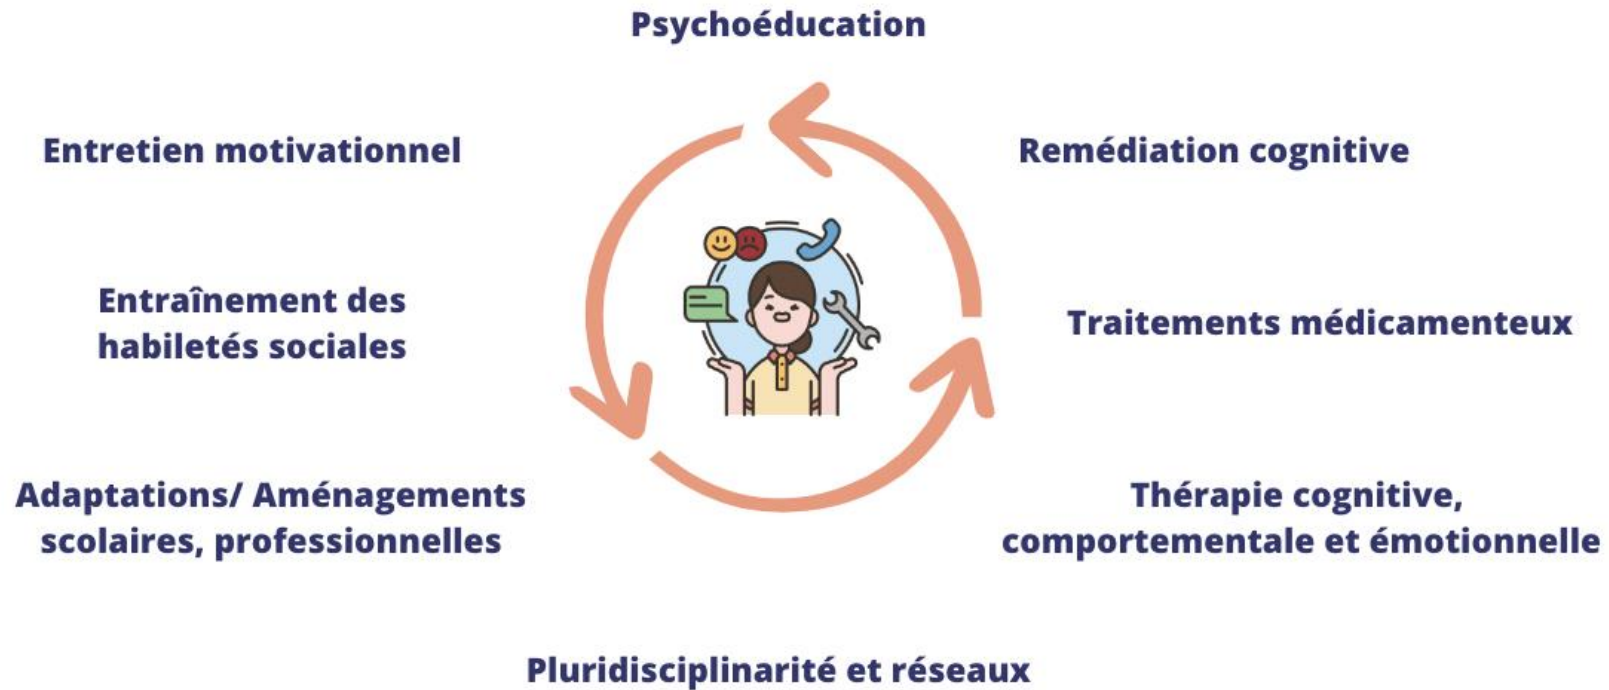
Psychoéducation

Entretien motivationnel

Remédiation cognitive

Entraînement des habiletés sociales

Traitements médicamenteux

Adaptations/ Aménagements scolaires, professionnelles

Thérapie cognitive, comportementale et émotionnelle

Pluridisciplinarité et réseaux